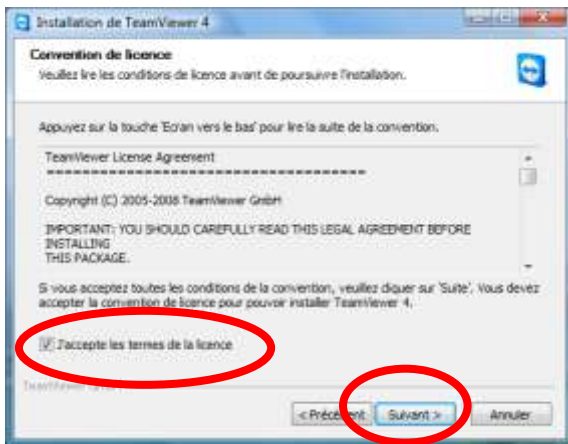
Installation de TeamViewer 4

Convention de licence
Veuillez lire les conditions de licence avant de poursuivre l'installation.

Appuyez sur la touche 'Ecran vers le bas' pour lire la suite de la convention.

TeamViewer License Agreement
========================================

Copyright (C) 2005-2008 TeamViewer GmbH

IMPORTANT: YOU SHOULD CAREFULLY READ THIS LEGAL AGREEMENT BEFORE INSTALLING
THIS PACKAGE.

Si vous acceptez toutes les conditions de la convention, veuillez cliquer sur 'Suite'. Vous devez accepter la convention de licence pour pouvoir installer TeamViewer 4.

J'accepte les termes de la licence

TeamViewer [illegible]

< Précédent    Suivant >    Annuler